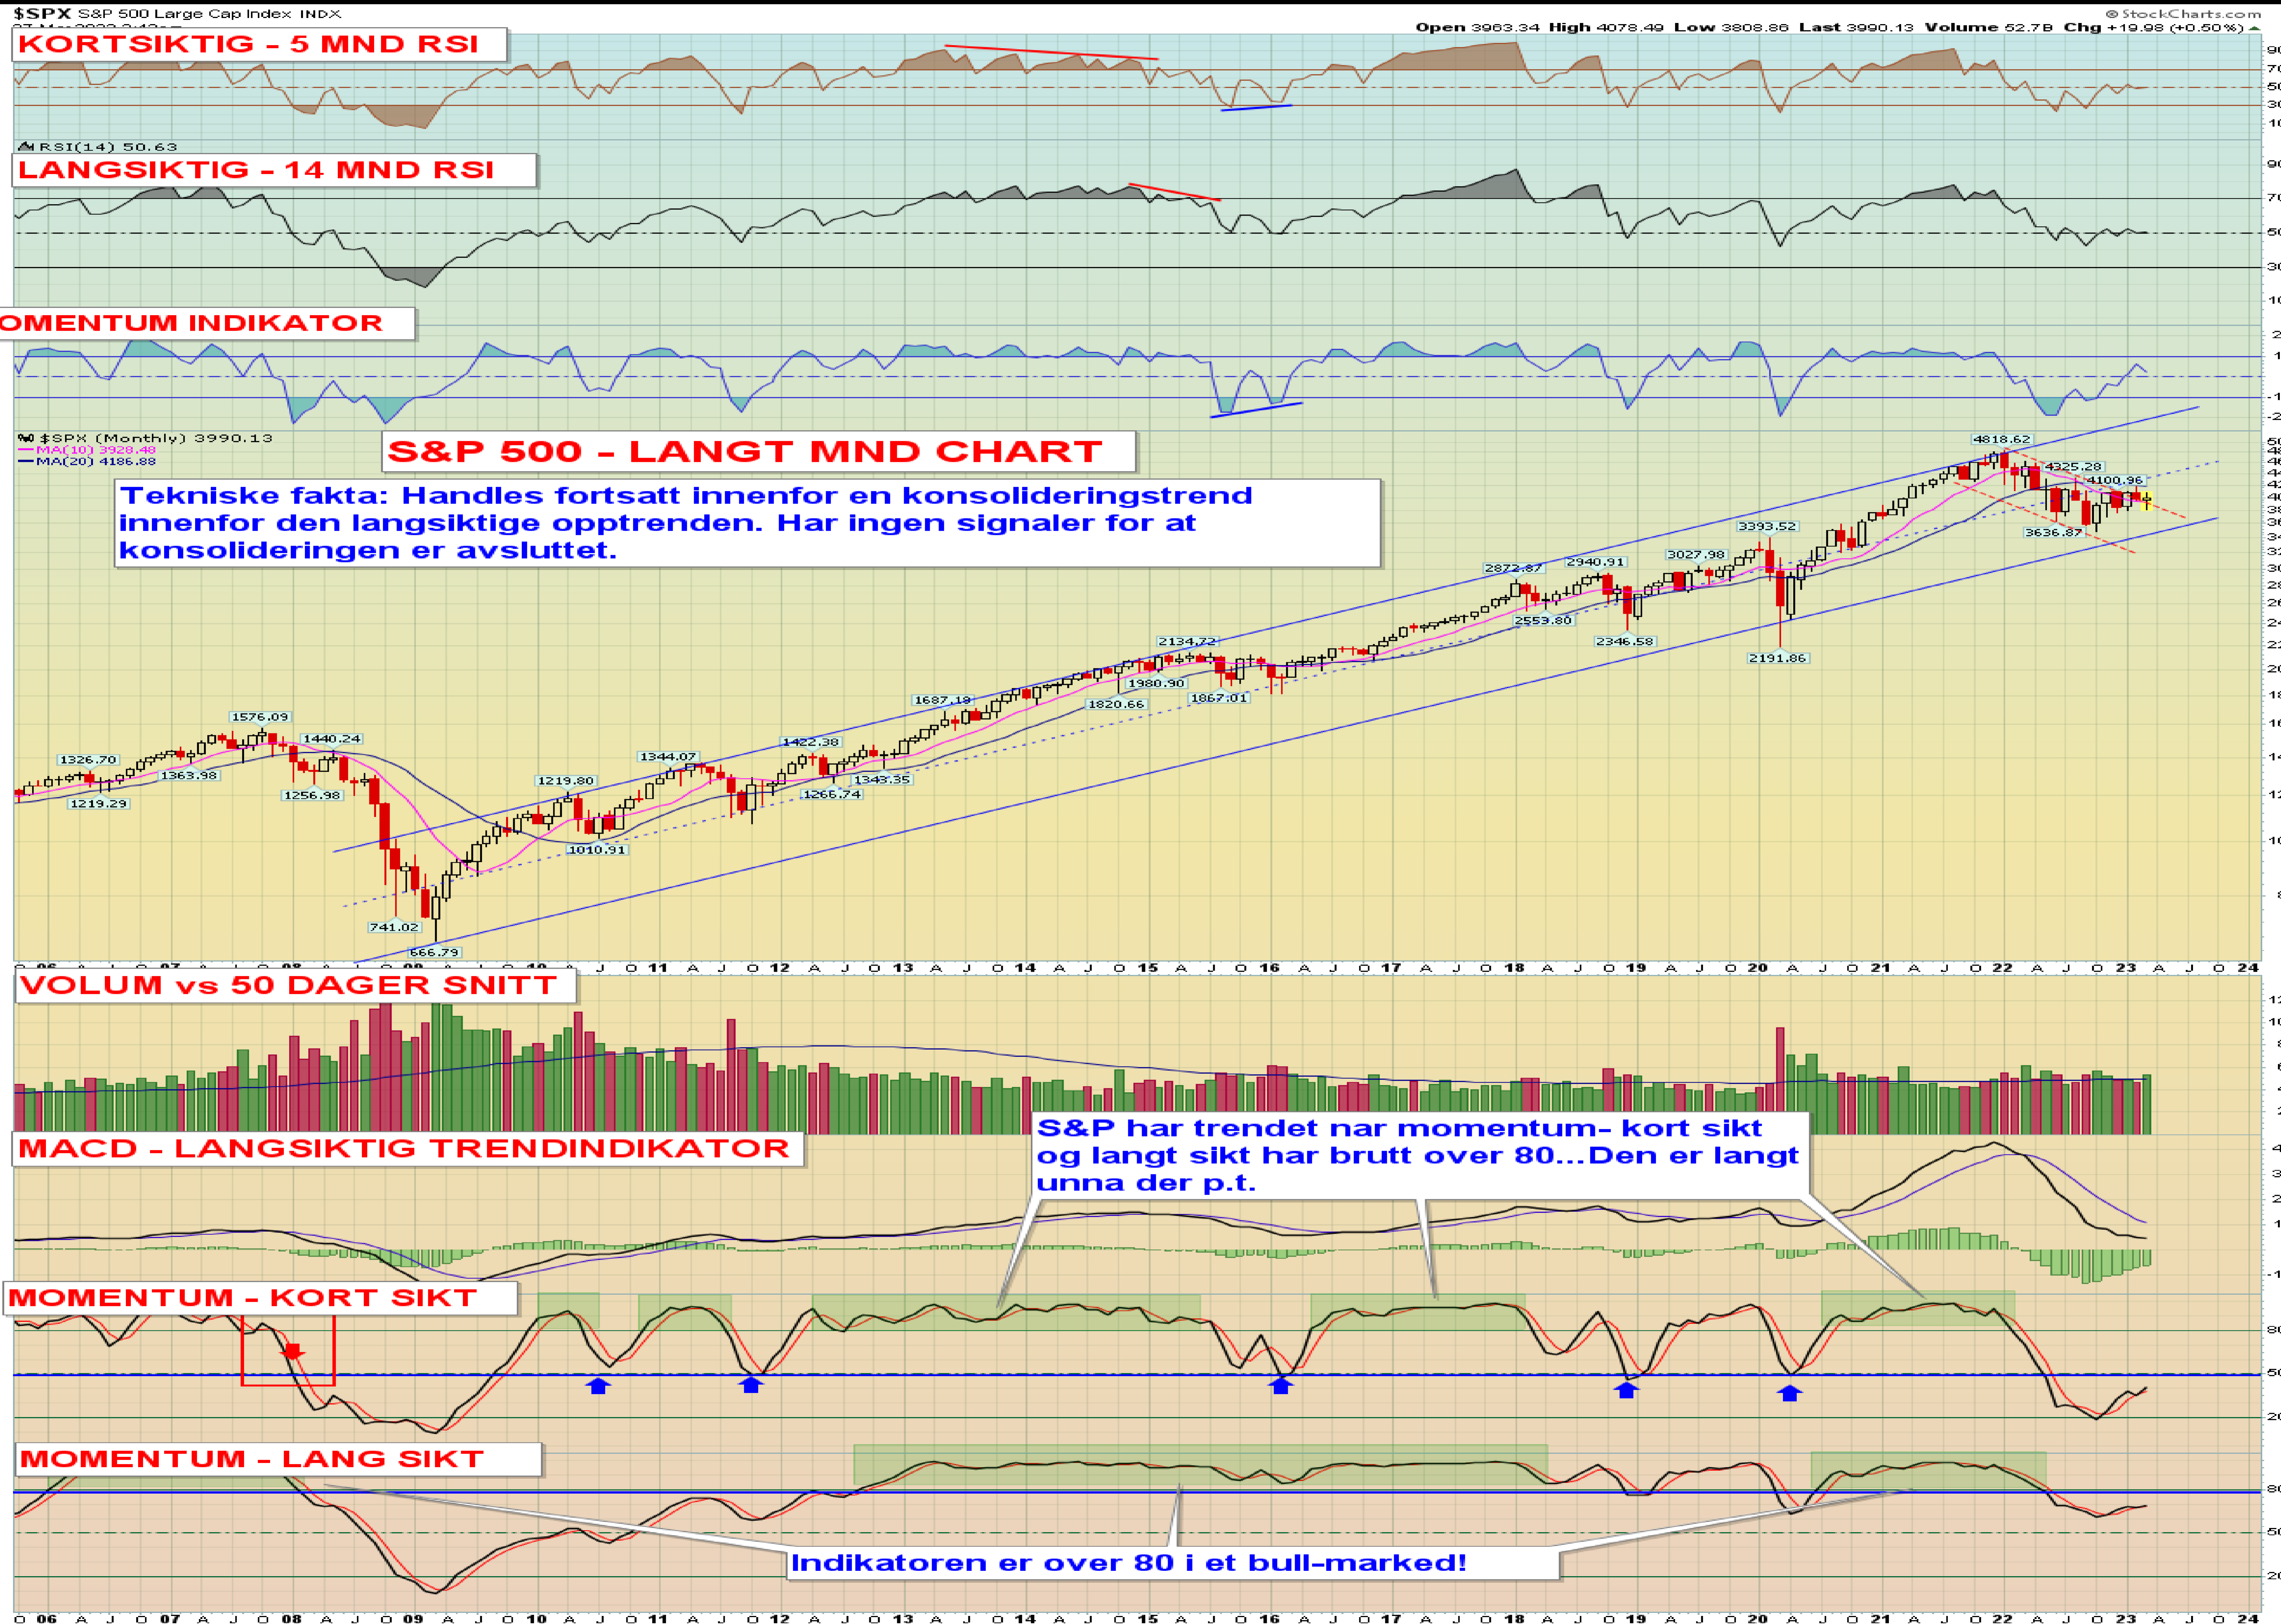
$SPX S&P 500 Large Cap Index INDX
© StockCharts.com
Open 3963.34 High 4078.49 Low 3808.86 Last 3990.13 Volume 52.7B Chg +19.98 (+0.50%)

KORTSIKTIG - 5 MND RSI

RSI(14) 50.63
LANGSIKTIG - 14 MND RSI

OMENTUM INDIKATOR

$SPX (Monthly) 3990.13
MA(10) 3928.48
MA(20) 4186.88

S&P 500 - LANGT MND CHART

Tekniske fakta: Handles fortsatt innenfor en konsolideringstrend innenfor den langsiktige opptrenden. Har ingen signaler for at konsolideringen er avsluttet.

4818.62
4325.28
4100.96
3636.87
3393.52
3027.98
2872.87
2940.91
2553.80
2346.58
2191.86
2134.72
1980.90
1867.01
1820.66
1687.18
1576.09
1440.24
1326.70
1363.98
1219.29
1256.98
1219.80
1344.07
1422.38
1343.35
1266.74
1010.91
741.02
666.79

VOLUM vs 50 DAGER SNITT

MACD - LANGSIKTIG TRENDINDIKATOR

S&P har trendet nar momentum- kort sikt og langt sikt har brutt over 80...Den er langt unna der p.t.

MOMENTUM - KORT SIKT

MOMENTUM - LANG SIKT

Indikatoren er over 80 i et bull-marked!

06 A J O 07 A J O 08 A J O 09 A J O 10 A J O 11 A J O 12 A J O 13 A J O 14 A J O 15 A J O 16 A J O 17 A J O 18 A J O 19 A J O 20 A J O 21 A J O 22 A J O 23 A J O 24